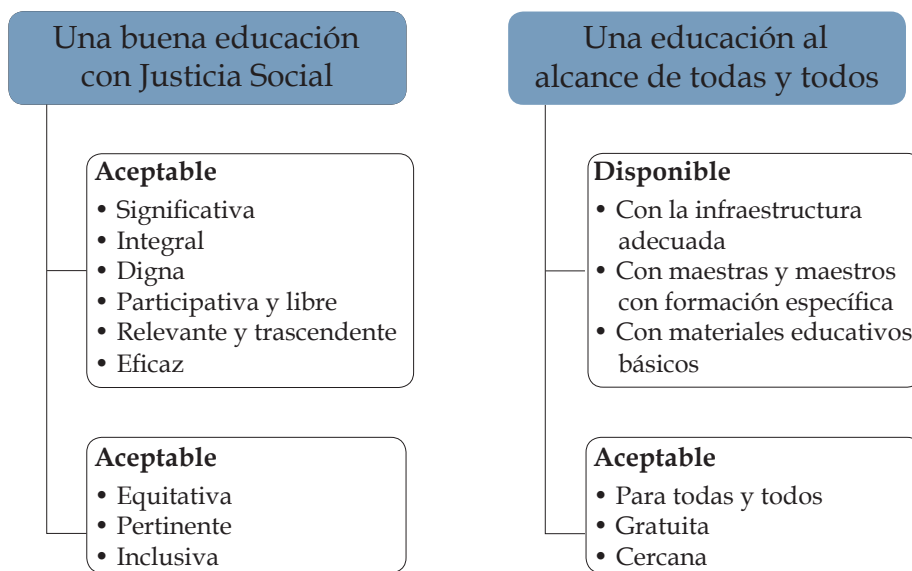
Una buena educación con Justicia Social

**Aceptable**
• Significativa
• Integral
• Digna
• Participativa y libre
• Relevante y trascendente
• Eficaz

**Aceptable**
• Equitativa
• Pertinente
• Inclusiva

Una educación al alcance de todas y todos

**Disponible**
• Con la infraestructura adecuada
• Con maestras y maestros con formación específica
• Con materiales educativos básicos

**Aceptable**
• Para todas y todos
• Gratuita
• Cercana